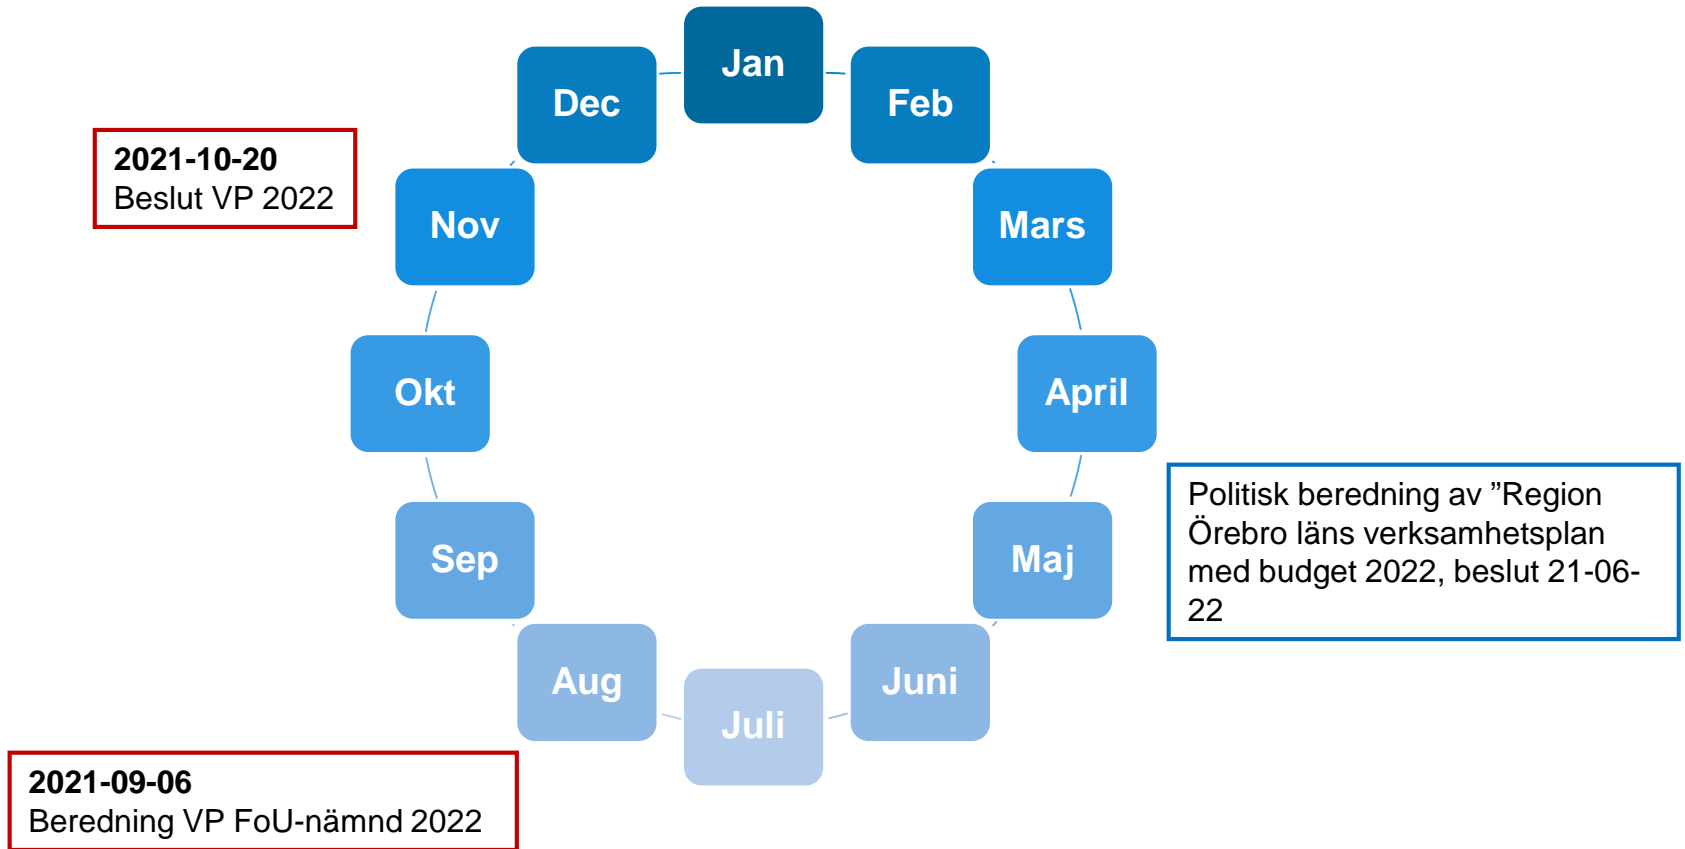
Jan

Feb

Mars

April

Maj

Juni

Juli

Aug

Sep

Okt

Nov

Dec

2021-10-20
Beslut VP 2022

Politisk beredning av ”Region Örebro läns verksamhetsplan med budget 2022, beslut 21-06-22

2021-09-06
Beredning VP FoU-nämnd 2022